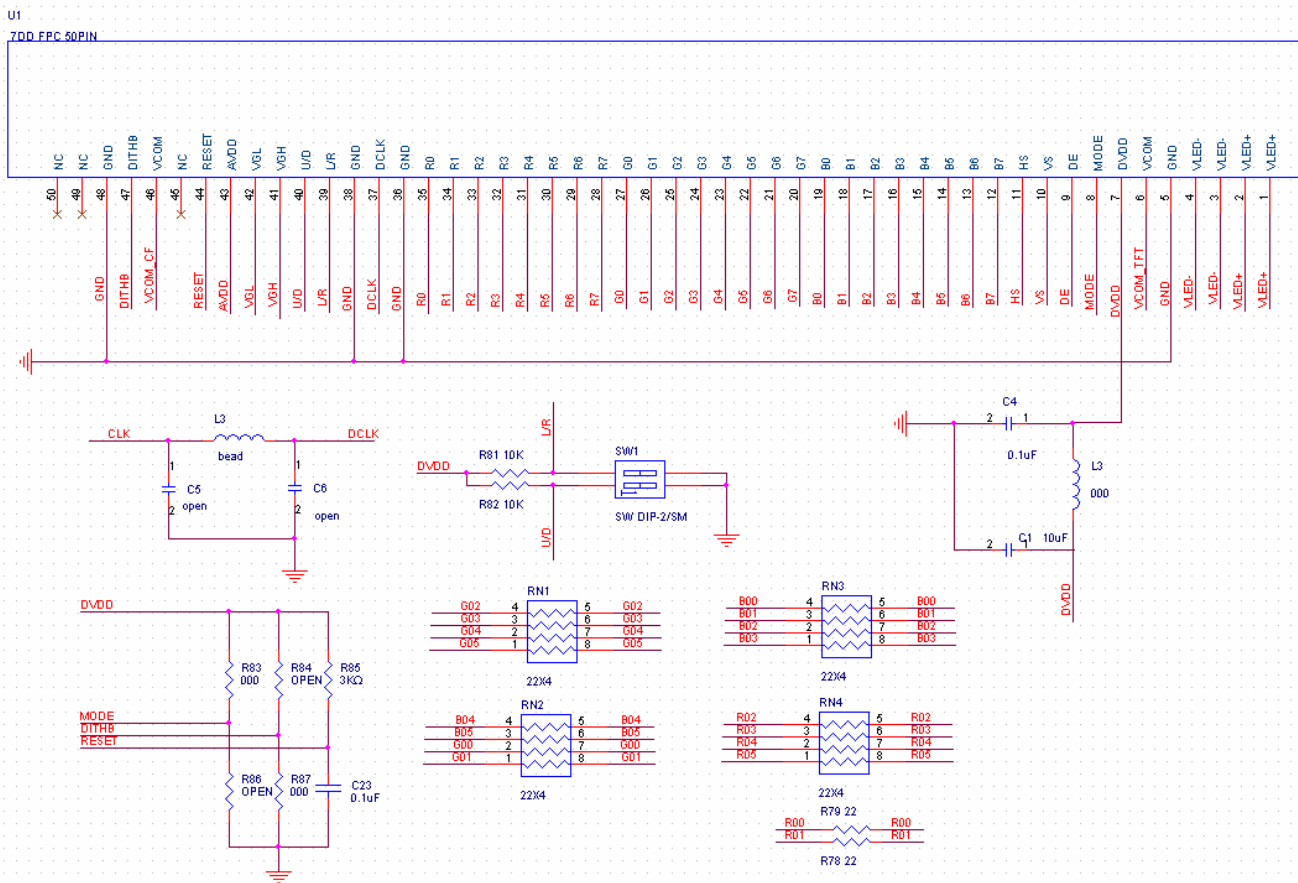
U1
7DD FPC 50PIN

NC NC GND DITHB VCOM NC RESET AVDD VGL VGH U/D L/R GND DCLK GND R0 R1 R2 R3 R4 R5 R6 R7 G0 G1 G2 G3 G4 G5 G6 G7 B0 B1 B2 B3 B4 B5 B6 B7 HS VS DE MODE DVDD VCOM GND VLED- VLED- VLED+ VLED+

50 49 48 47 46 45 44 43 42 41 40 39 38 37 36 35 34 33 32 31 30 29 28 27 26 25 24 23 22 21 20 19 18 17 16 15 14 13 12 11 10 9 8 7 6 5 4 3 2 1

GND DITHB VCOM_CF RESET AVDD VGL VGH U/D L/R GND DCLK GND R0 R1 R2 R3 R4 R5 R6 R7 G0 G1 G2 G3 G4 G5 G6 G7 B0 B1 B2 B3 B4 B5 B6 B7 HS VS DE MODE DVDD VCOM_TFT GND VLED- VLED- VLED+ VLED+

CLK L3 bead DCLK
1 1
C5 open C6 open
2 2

L/R
DVDD R81 10K SW1
R82 10K
U/D SW DIP-2/SM

C4
2 1
0.1uF
L3
000
2 C1 1 10uF
DVDD

DVDD
R83 000 R84 OPEN R85 3KΩ
MODE
DITHB
RESET
R86 OPEN R87 000 C23 0.1uF

RN1
G02 4 5 G02
G03 3 6 G03
G04 2 7 G04
G05 1 8 G05
22X4

RN2
B04 4 5 B04
B05 3 6 B05
G00 2 7 G00
G01 1 8 G01
22X4

RN3
B00 4 5 B00
B01 3 6 B01
B02 2 7 B02
B03 1 8 B03
22X4

RN4
R02 4 5 R02
R03 3 6 R03
R04 2 7 R04
R05 1 8 R05
22X4

R79 22
R00 R00
R01 R01
R78 22